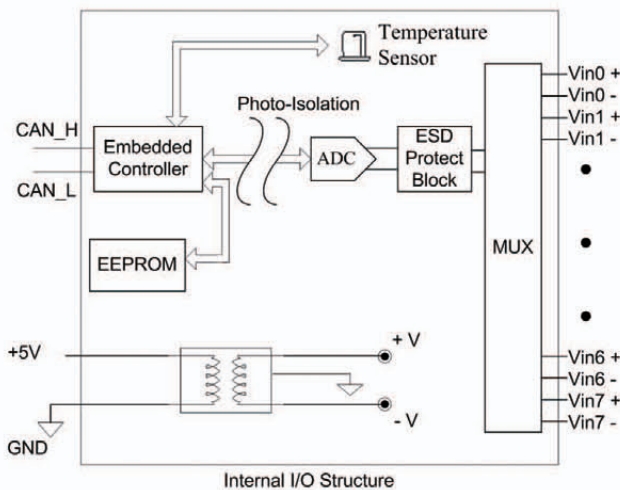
Temperature Sensor

Photo-Isolation

CAN_H

CAN_L

Embedded Controller

ADC

ESD Protect Block

MUX

EEPROM

Vin0 +
Vin0 -
Vin1 +
Vin1 -

Vin6 +
Vin6 -
Vin7 +
Vin7 -

+5V

+ V

- V

GND

Internal I/O Structure